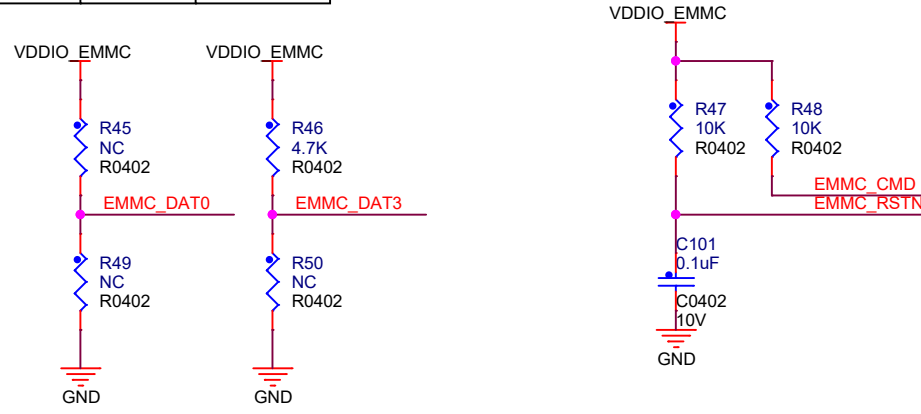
VDDIO_EMMC

R45
NC
R0402

EMMC_DAT0

R49
NC
R0402

GND

VDDIO_EMMC

R46
4.7K
R0402

EMMC_DAT3

R50
NC
R0402

GND

VDDIO_EMMC

R47
10K
R0402

R48
10K
R0402

EMMC_CMD
EMMC_RSTN

C101
0.1uF
C0402
10V

GND